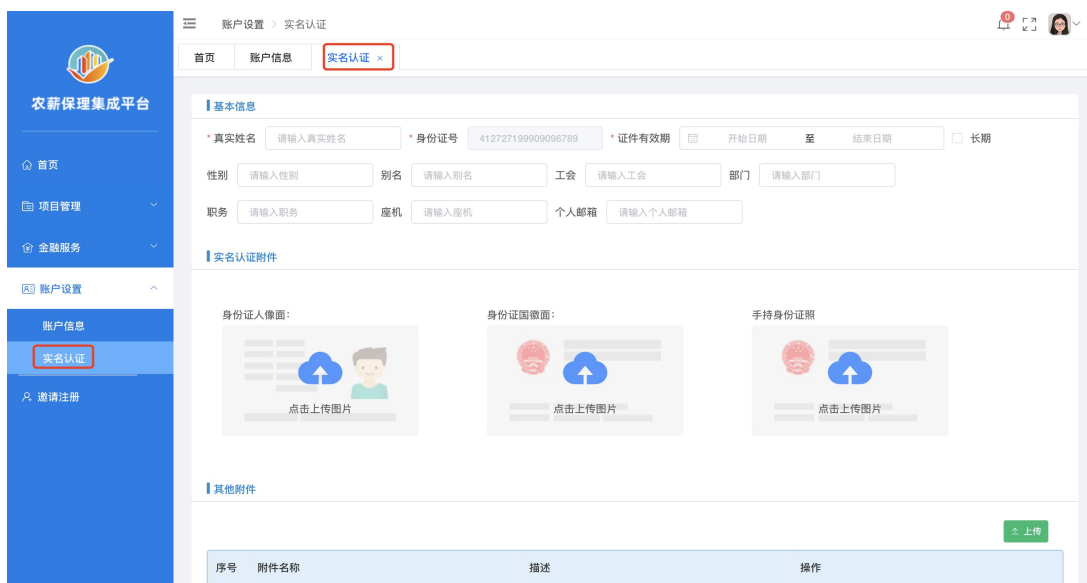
农薪保理集成平台

首页
项目管理
金融服务
账户设置
账户信息
实名认证
邀请注册

账户设置 > 实名认证

0

首页 账户信息 实名认证 ×

基本信息

* 真实姓名 请输入真实姓名 * 身份证号 412727199909096789 * 证件有效期 开始日期 至 结束日期 长期

性别 请输入性别 别名 请输入别名 工会 请输入工会 部门 请输入部门

职务 请输入职务 座机 请输入座机 个人邮箱 请输入个人邮箱

实名认证附件

身份证人像面: 身份证国徽面: 手持身份证照

点击上传图片 点击上传图片 点击上传图片

其他附件

上传

| 序号 | 附件名称 | 描述 | 操作 |
|---|---|---|---|